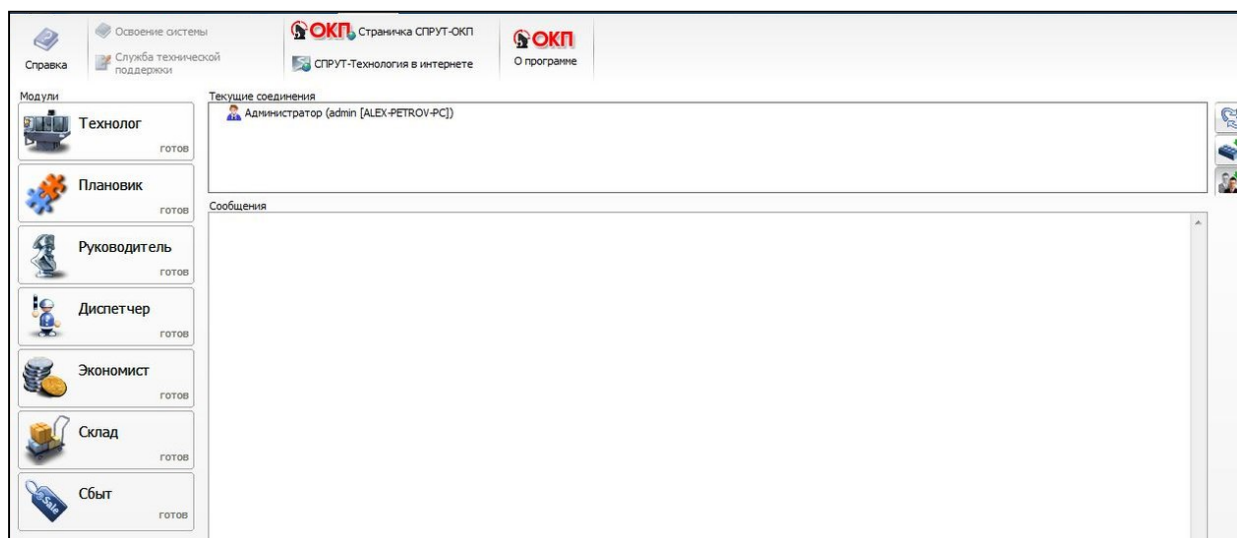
Справка

Освоение системы

Служба технической поддержки

ОКП Страничка СПРУТ-ОКП

СПРУТ-Технология в интернете

ОКП

О программе

Модули

Технолог
готов

Плановик
готов

Руководитель
готов

Диспетчер
готов

Экономист
готов

Склад
готов

Сбыт
готов

Текущие соединения

Администратор (admin [ALEX-PETROV-PC])

Сообщения